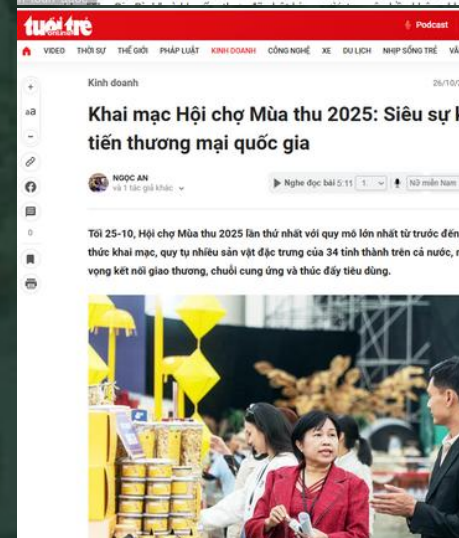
tuổi trẻ ONLINE

Podcast

VIDEO THỜI SỰ THẾ GIỚI PHÁP LUẬT KINH DOANH CÔNG NGHỆ XE DU LỊCH NHỊP SỐNG TRẺ VĂ

Kinh doanh

26/10/

Khai mạc Hội chợ Mùa thu 2025: Siêu sự k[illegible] tiến thương mại quốc gia

aa

NGỌC AN
và 1 tác giả khác

Nghe đọc bài 5:11 1. Nữ miền Nam

0

Tối 25-10, Hội chợ Mùa thu 2025 lần thứ nhất với quy mô lớn nhất từ trước đến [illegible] thức khai mạc, quy tụ nhiều sản vật đặc trưng của 34 tỉnh thành trên cả nước, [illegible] vọng kết nối giao thương, chuỗi cung ứng và thúc đẩy tiêu dùng.